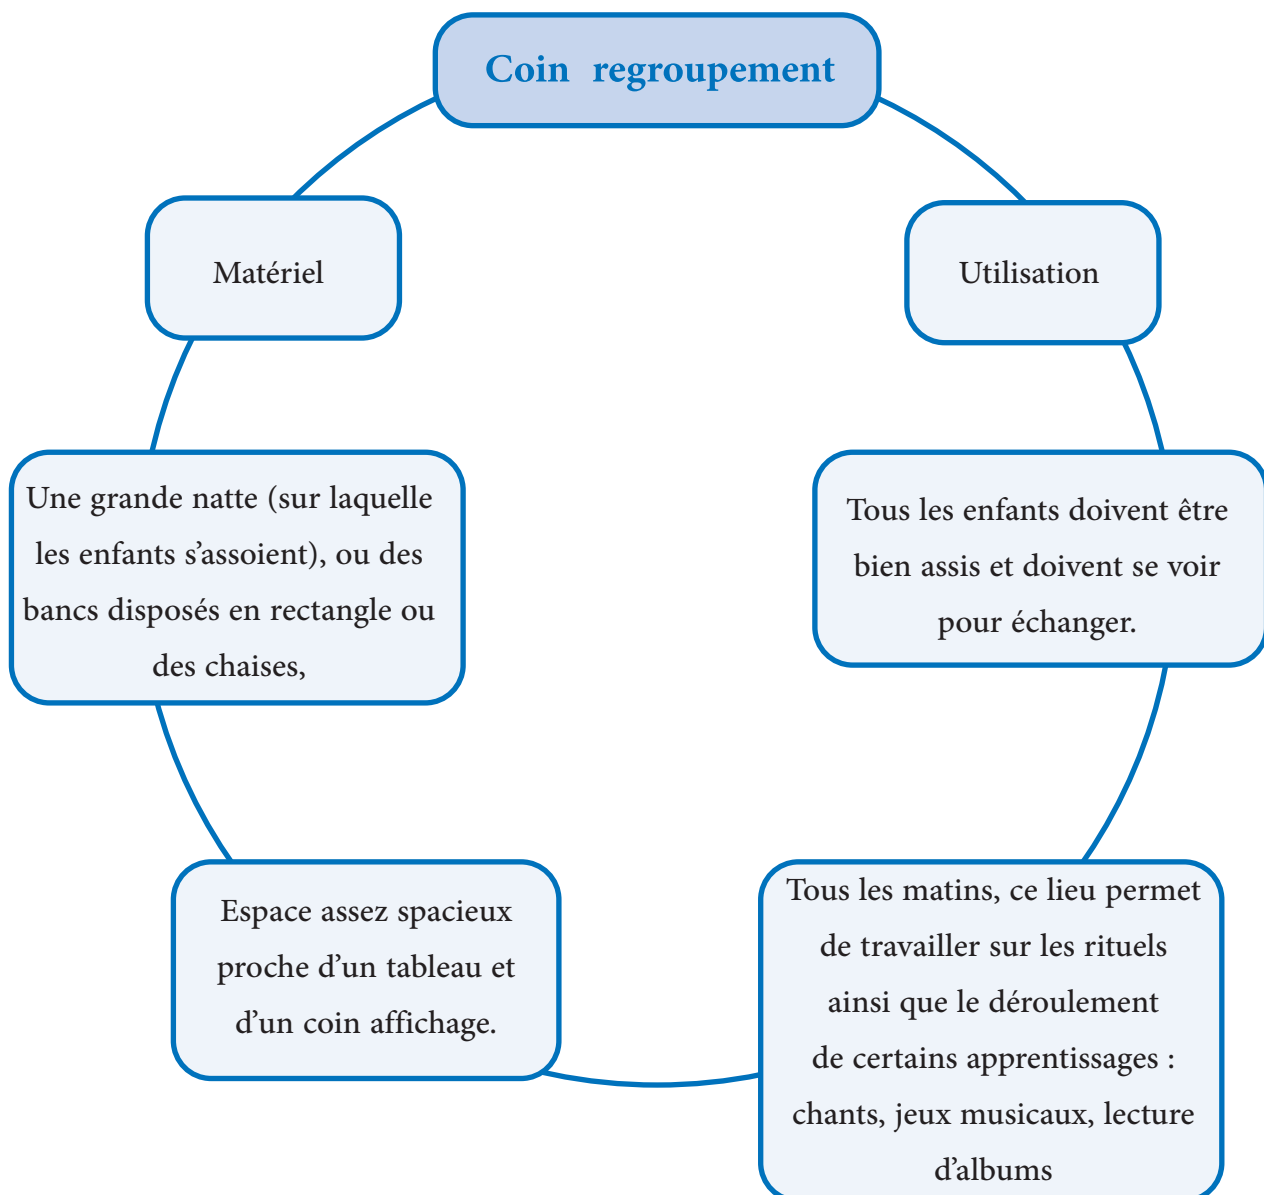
Coin regroupement

Matériel

Utilisation

Une grande natte (sur laquelle les enfants s'assoient), ou des bancs disposés en rectangle ou des chaises,

Tous les enfants doivent être bien assis et doivent se voir pour échanger.

Espace assez spacieux proche d'un tableau et d'un coin affichage.

Tous les matins, ce lieu permet de travailler sur les rituels ainsi que le déroulement de certains apprentissages : chants, jeux musicaux, lecture d'albums